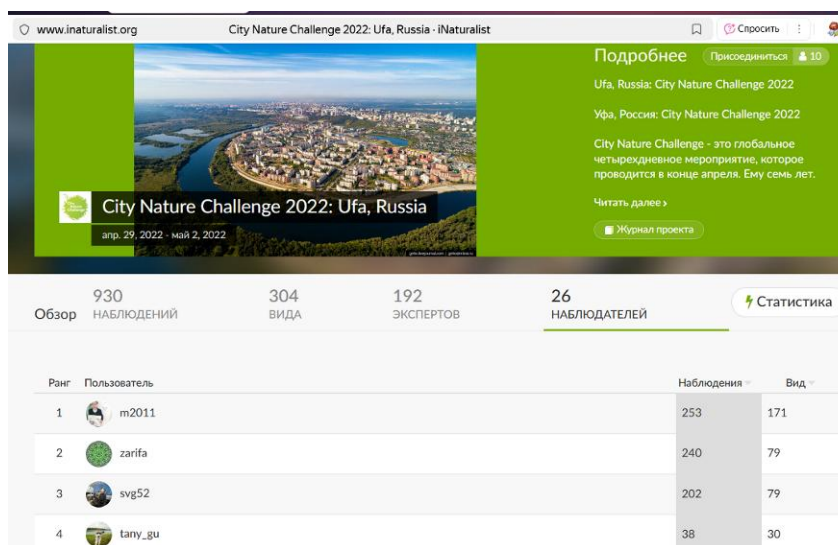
www.inaturalist.org City Nature Challenge 2022: Ufa, Russia · iNaturalist

Спросить

Подробнее Присоединиться 10

Ufa, Russia: City Nature Challenge 2022

Уфа, Россия: City Nature Challenge 2022

City Nature Challenge - это глобальное четырехдневное мероприятие, которое проводится в конце апреля. Ему семь лет.

Читать далее ›

Журнал проекта

City Nature Challenge 2022: Ufa, Russia

апр. 29, 2022 - май 2, 2022

Обзор 930 НАБЛЮДЕНИЙ 304 ВИДА 192 ЭКСПЕРТОВ 26 НАБЛЮДАТЕЛЕЙ Статистика

| Ранг | Пользователь | Наблюдения | Вид |
|---|---|---|---|
| 1 | m2011 | 253 | 171 |
| 2 | zarifa | 240 | 79 |
| 3 | svg52 | 202 | 79 |
| 4 | tany_gu | 38 | 30 |